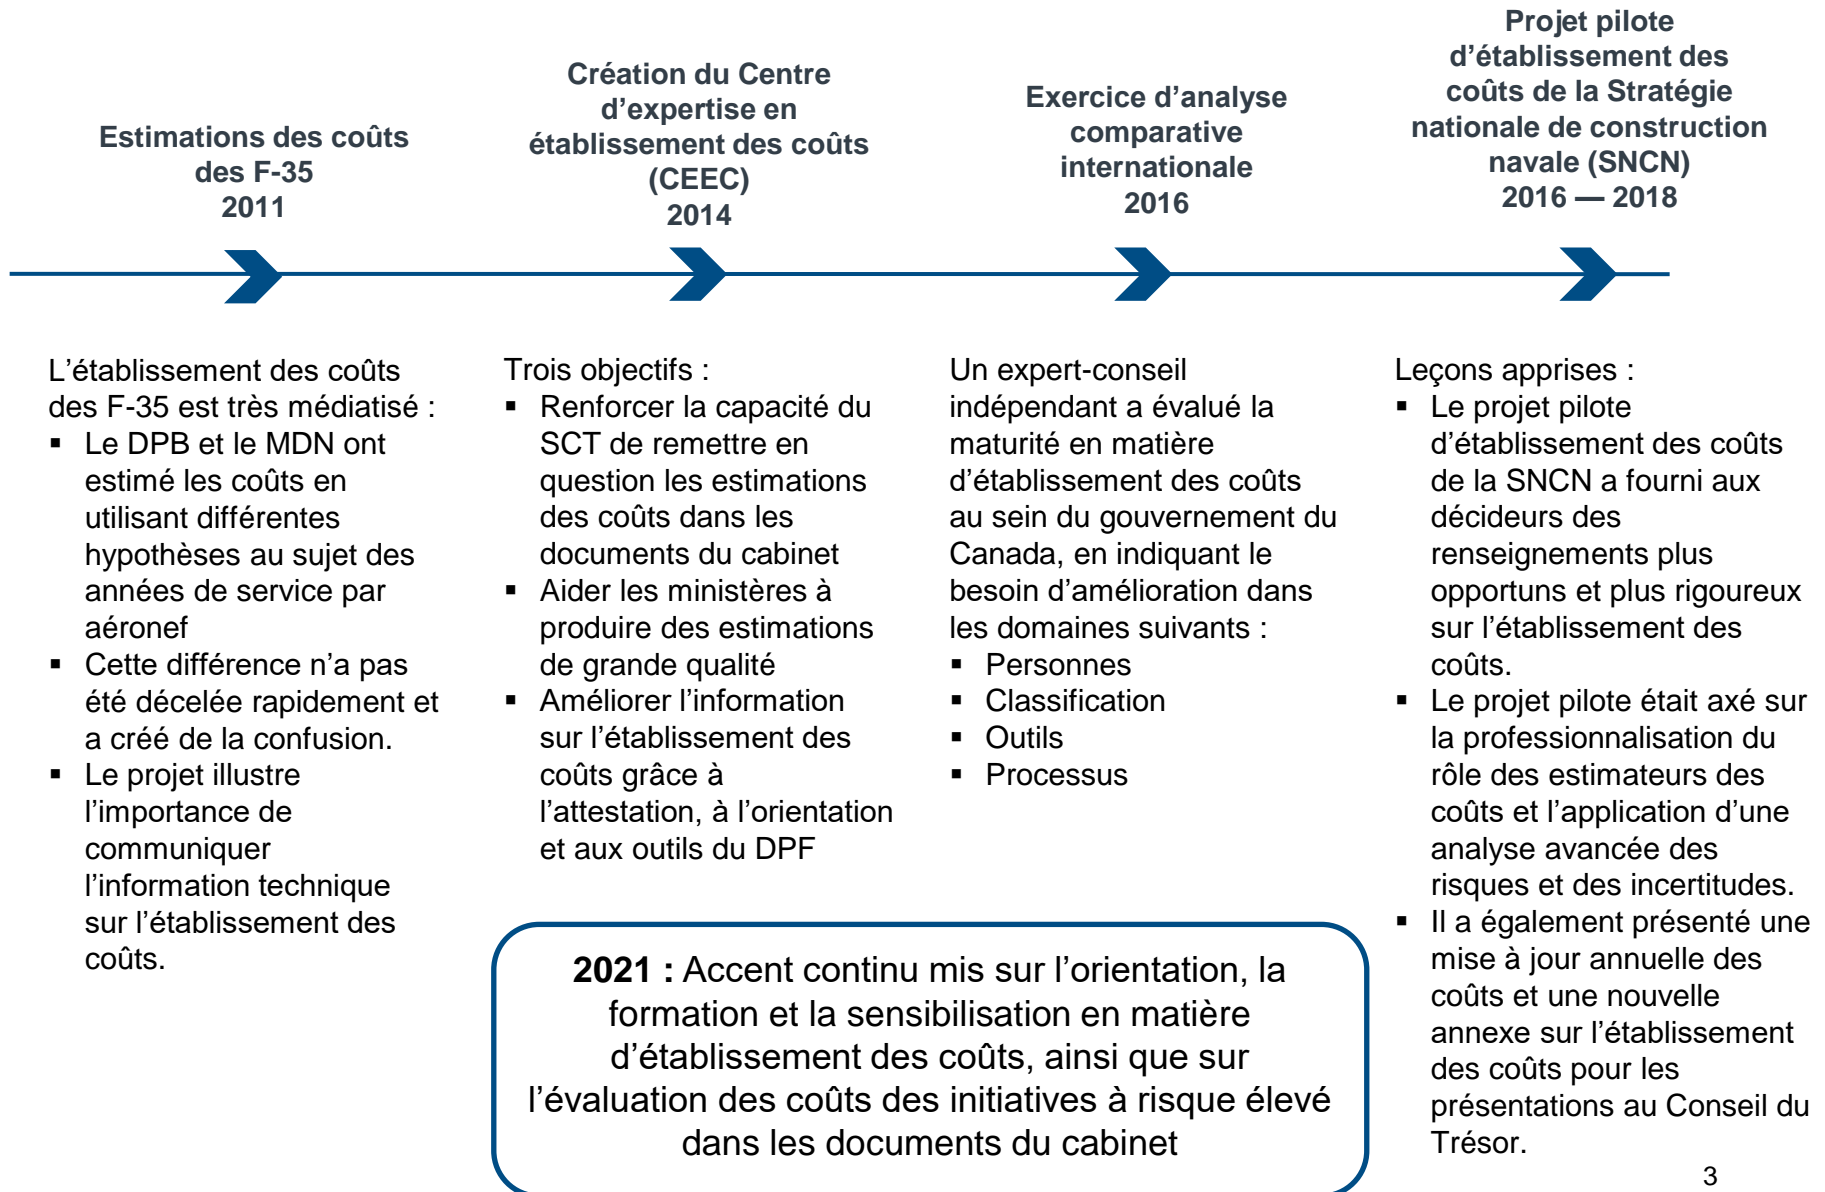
Estimations des coûts des F-35
2011

Création du Centre d'expertise en établissement des coûts (CEEC)
2014

Exercice d'analyse comparative internationale
2016

Projet pilote d'établissement des coûts de la Stratégie nationale de construction navale (SNCN)
2016 — 2018

L'établissement des coûts des F-35 est très médiatisé :
- Le DPB et le MDN ont estimé les coûts en utilisant différentes hypothèses au sujet des années de service par aéronef
- Cette différence n'a pas été décelée rapidement et a créé de la confusion.
- Le projet illustre l'importance de communiquer l'information technique sur l'établissement des coûts.

Trois objectifs :
- Renforcer la capacité du SCT de remettre en question les estimations des coûts dans les documents du cabinet
- Aider les ministères à produire des estimations de grande qualité
- Améliorer l'information sur l'établissement des coûts grâce à l'attestation, à l'orientation et aux outils du DPF

Un expert-conseil indépendant a évalué la maturité en matière d'établissement des coûts au sein du gouvernement du Canada, en indiquant le besoin d'amélioration dans les domaines suivants :
- Personnes
- Classification
- Outils
- Processus

Leçons apprises :
- Le projet pilote d'établissement des coûts de la SNCN a fourni aux décideurs des renseignements plus opportuns et plus rigoureux sur l'établissement des coûts.
- Le projet pilote était axé sur la professionnalisation du rôle des estimateurs des coûts et l'application d'une analyse avancée des risques et des incertitudes.
- Il a également présenté une mise à jour annuelle des coûts et une nouvelle annexe sur l'établissement des coûts pour les présentations au Conseil du Trésor.

**2021 :** Accent continu mis sur l'orientation, la formation et la sensibilisation en matière d'établissement des coûts, ainsi que sur l'évaluation des coûts des initiatives à risque élevé dans les documents du cabinet

3